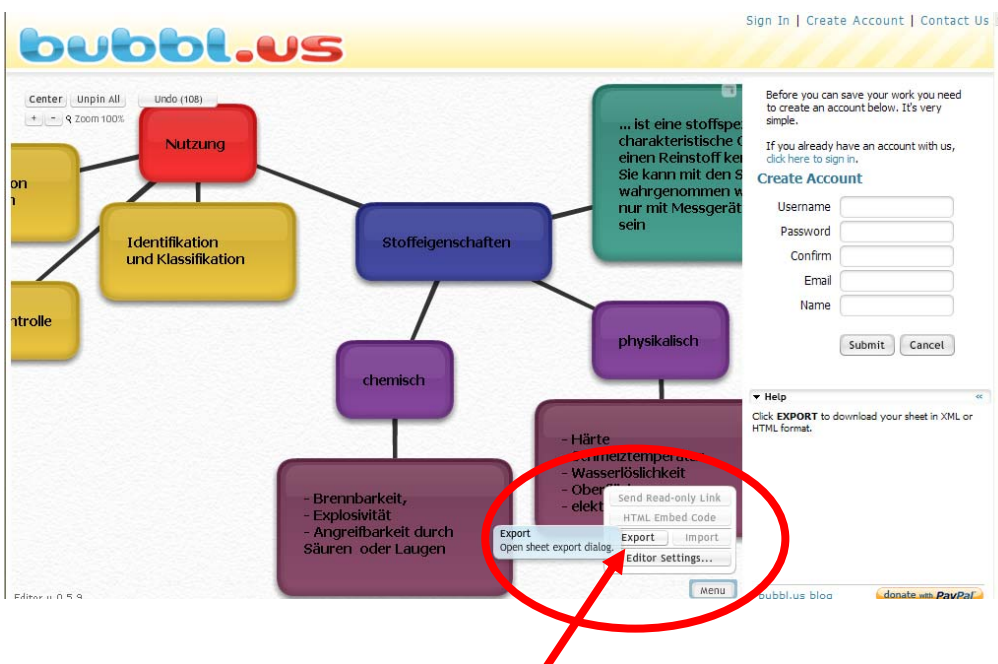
bubbl.us

Sign In | Create Account | Contact Us

Center Unpin All Undo (108)
+ - Zoom 100%

Nutzung

on
n

Identifikation und Klassifikation

ntrolle

Stoffeigenschaften

... ist eine stoffspe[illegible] charakteristische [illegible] einen Reinstoff ke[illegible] Sie kann mit den S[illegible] wahrgenommen w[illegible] nur mit Messgerät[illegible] sein

physikalisch

chemisch

- Härte
- Schmelztemperat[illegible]
- Wasserlöslichkeit
- Oberf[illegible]
- elekt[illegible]

- Brennbarkeit,
- Explosivität
- Angreifbarkeit durch Säuren oder Laugen

Send Read-only Link
HTML Embed Code
Export Import
Editor Settings...

Export
Open sheet export dialog.

Menu

Editor v 0.5.9

Before you can save your work you need to create an account below. It's very simple.

If you already have an account with us, click here to sign in.

Create Account
Username
Password
Confirm
Email
Name
Submit Cancel

Help
Click EXPORT to download your sheet in XML or HTML format.

bubbl.us blog
donate with PayPal